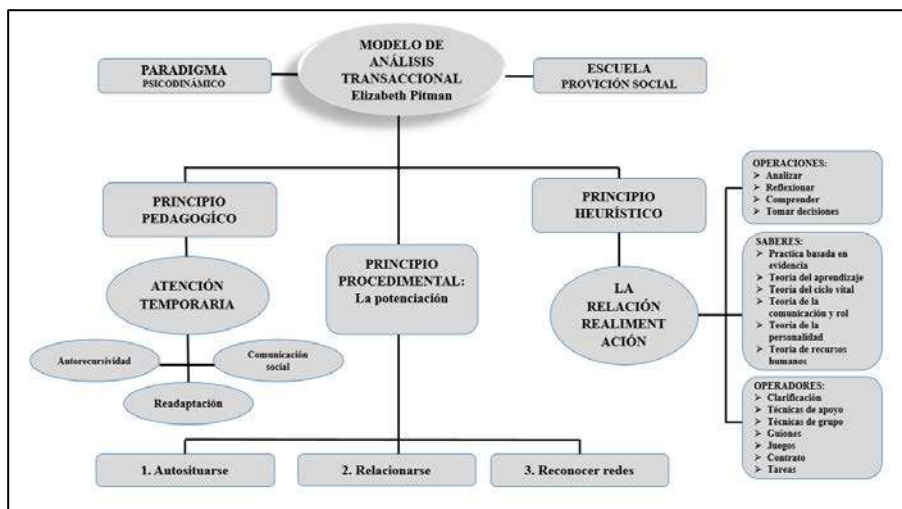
MODELO DE ANÁLISIS TRANSACCIONAL
Elizabeth Pitman

PARADIGMA
PSICODINÁMICO

ESCUELA
PROVICIÓN SOCIAL

PRINCIPIO PEDAGOGÍCO

ATENCIÓN TEMPORARIA

Autorecursividad

Comunicación social

Readaptación

PRINCIPIO PROCEDIMENTAL:
La potenciación

PRINCIPIO HEURÍSTICO

LA RELACIÓN REALIMENT ACIÓN

OPERACIONES:
➤ Analizar
➤ Reflexionar
➤ Comprender
➤ Tomar decisiones

SABERES:
➤ Practica basada en evidencia
➤ Teoría del aprendizaje
➤ Teoría del ciclo vital
➤ Teoría de la comunicación y rol
➤ Teoría de la personalidad
➤ Teoría de recursos humanos

OPERADORES:
➤ Clarificación
➤ Técnicas de apoyo
➤ Técnicas de grupo
➤ Guiones
➤ Juegos
➤ Contrato
➤ Tareas

1. Autosituarse

2. Relacionarse

3. Reconocer redes